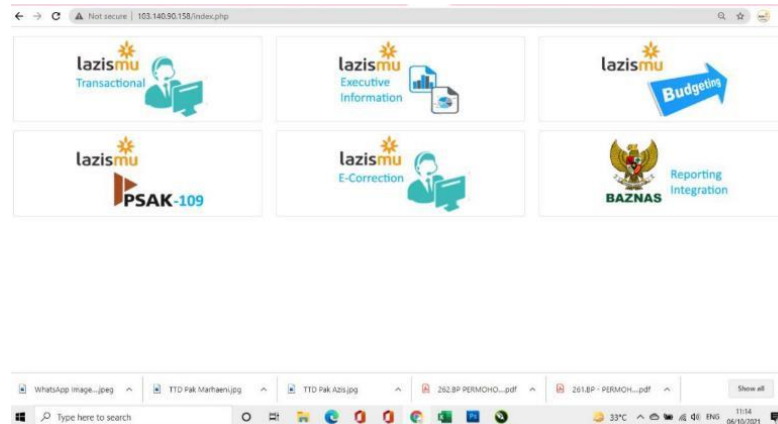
Not secure | 103.140.90.158/index.php

lazismu
Transactional

lazismu
Executive Information

lazismu
Budgeting

lazismu
PSAK-109

lazismu
E-Correction

BAZNAS
Reporting Integration

WhatsApp Image....jpeg
TTD Pak Marhaeni.jpg
TTD Pak Azis.jpg
262.BP PERMOHO....pdf
261.BP - PERMOH....pdf
Show all

Type here to search
33°C
ENG
11:54
06/10/2021